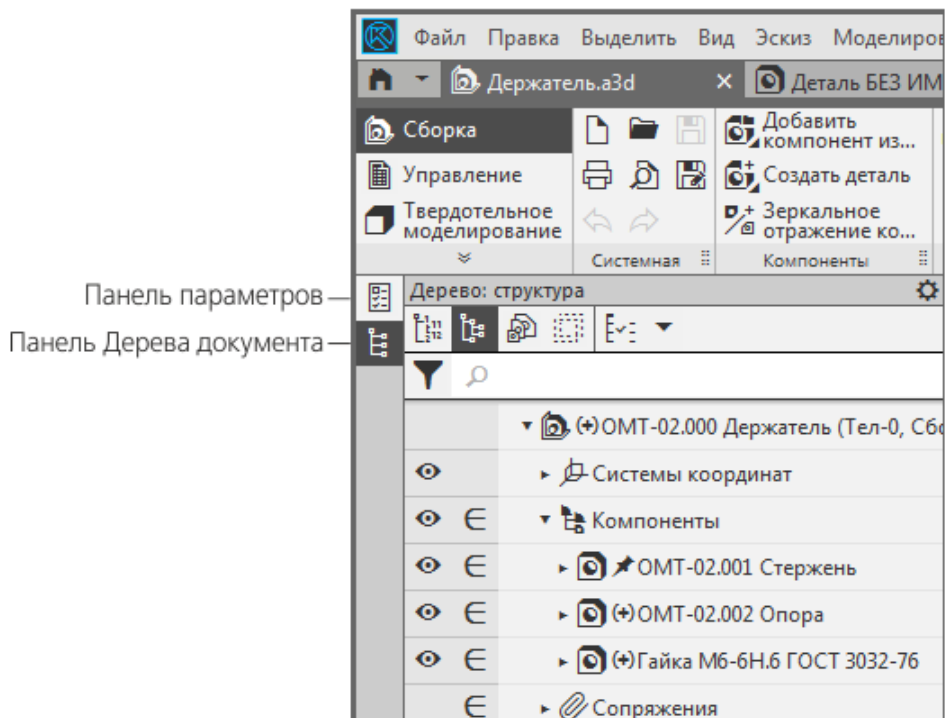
Файл Правка Выделить Вид Эскиз Моделиров

Держатель.a3d × Деталь БЕЗ ИМ

Сборка
Управление
Твердотельное моделирование

Системная

Добавить компонент из...
Создать деталь
Зеркальное отражение ко...
Компоненты

Панель параметров
Панель Дерева документа

Дерево: структура

(+)ОМТ-02.000 Держатель (Тел-0, Сбо
Системы координат
Компоненты
ОМТ-02.001 Стержень
(+)ОМТ-02.002 Опора
(+)Гайка М6-6Н.6 ГОСТ 3032-76
Сопряжения